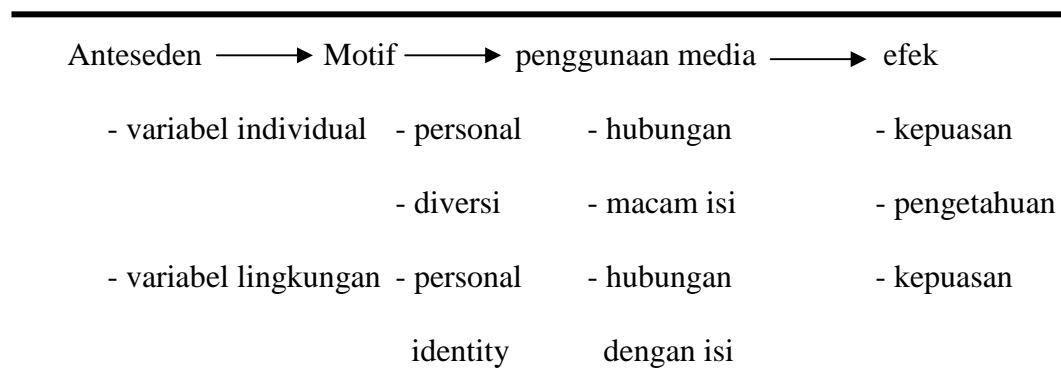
Anteseden ⟶ Motif ⟶ penggunaan media ⟶ efek

- variabel individual - personal - hubungan - kepuasan

- diversi - macam isi - pengetahuan

- variabel lingkungan - personal identity - hubungan dengan isi - kepuasan